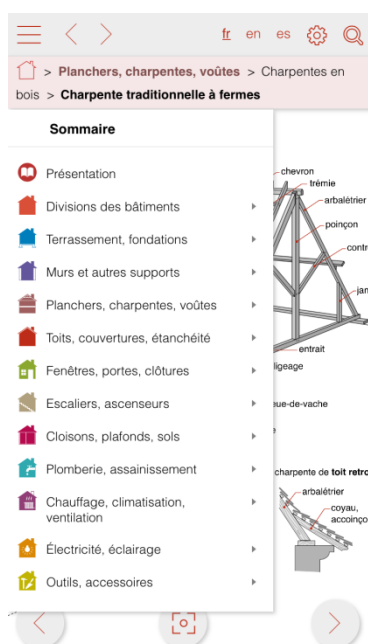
fr en es

> Planchers, charpentes, voûtes > Charpentes en bois > Charpente traditionnelle à fermes

Sommaire

Présentation

Divisions des bâtiments

Terrassement, fondations

Murs et autres supports

Planchers, charpentes, voûtes

Toits, couvertures, étanchéité

Fenêtres, portes, clôtures

Escaliers, ascenseurs

Cloisons, plafonds, sols

Plomberie, assainissement

Chauffage, climatisation, ventilation

Électricité, éclairage

Outils, accessoires

chevron
trémie
arbalétrier
poinçon
contr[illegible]
jan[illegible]
entrait
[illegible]ligeage
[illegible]eue-de-vache
charpente de toit retro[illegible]
arbalétrier
coyau,
accoinço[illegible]